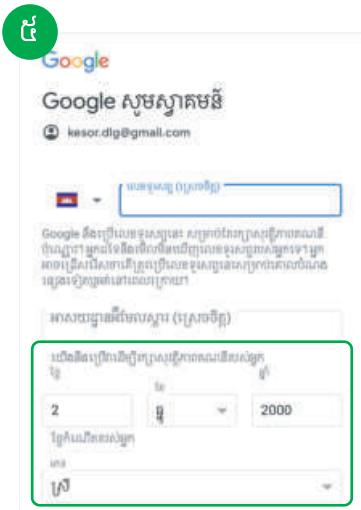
៥

Google

Google សូមស្វាគមន៍

kesor.dlg@gmail.com

លេខទូរសព្ទ (ស្រេចចិត្ត)

Google នឹងប្រើលេខទូរសព្ទនេះ សម្រាប់សុវត្ថិភាពគណនី។ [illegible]

អាសយដ្ឋានអ៊ីមែលសង្គ្រោះ (ស្រេចចិត្ត)

ថ្ងៃខែឆ្នាំកំណើតរបស់អ្នក

ថ្ងៃ

2

ខែ

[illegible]

ឆ្នាំ

2000

ភេទ

ស្រី